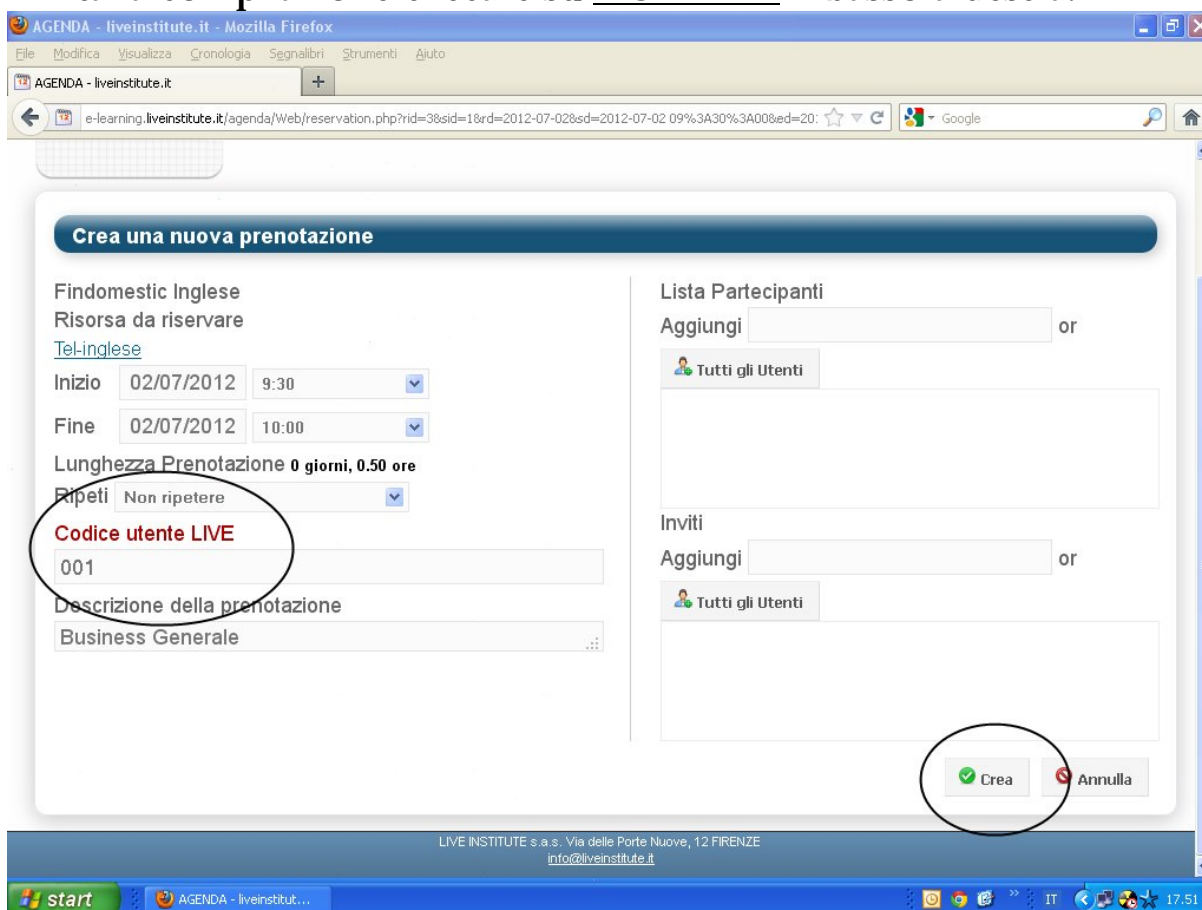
AGENDA - liveinstitute.it - Mozilla Firefox

File Modifica Visualizza Cronologia Segnalibri Strumenti Aiuto

AGENDA - liveinstitute.it

e-learning.liveinstitute.it/agenda/Web/reservation.php?rid=3&sid=1&rd=2012-07-02&sd=2012-07-02 09%3A30%3A00&ed=20

Google

Crea una nuova prenotazione

Findomestic Inglese
Risorsa da riservare
Tel-inglese

Inizio 02/07/2012 9:30

Fine 02/07/2012 10:00

Lunghezza Prenotazione 0 giorni, 0.50 ore

Ripeti Non ripetere

Codice utente LIVE
001

Descrizione della prenotazione
Business Generale

Lista Partecipanti
Aggiungi or
Tutti gli Utenti

Inviti
Aggiungi or
Tutti gli Utenti

Crea
Annulla

LIVE INSTITUTE s.a.s. Via delle Porte Nuove, 12 FIRENZE
info@liveinstitute.it

start
AGENDA - liveinstitut...
IT 17.51